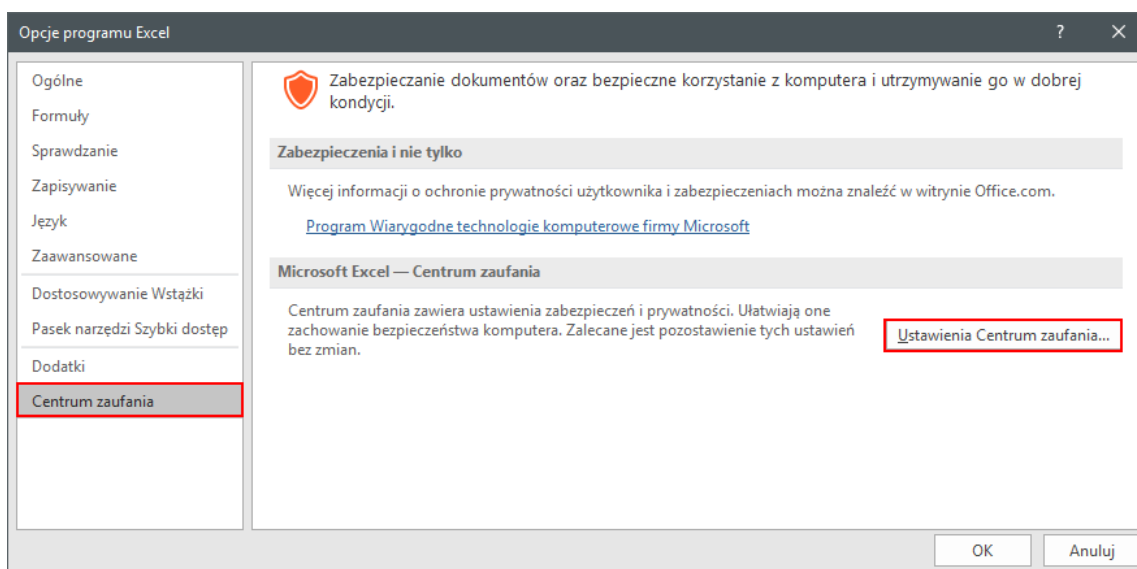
Opcje programu Excel

?

Ogólne
Formuły
Sprawdzanie
Zapisywanie
Język
Zaawansowane
Dostosowywanie Wstążki
Pasek narzędzi Szybki dostęp
Dodatki
Centrum zaufania

Zabezpieczanie dokumentów oraz bezpieczne korzystanie z komputera i utrzymywanie go w dobrej kondycji.

Zabezpieczenia i nie tylko

Więcej informacji o ochronie prywatności użytkownika i zabezpieczeniach można znaleźć w witrynie Office.com.

Program Wiarygodne technologie komputerowe firmy Microsoft

Microsoft Excel — Centrum zaufania

Centrum zaufania zawiera ustawienia zabezpieczeń i prywatności. Ułatwiają one zachowanie bezpieczeństwa komputera. Zalecane jest pozostawienie tych ustawień bez zmian.

Ustawienia Centrum zaufania...

OK

Anuluj